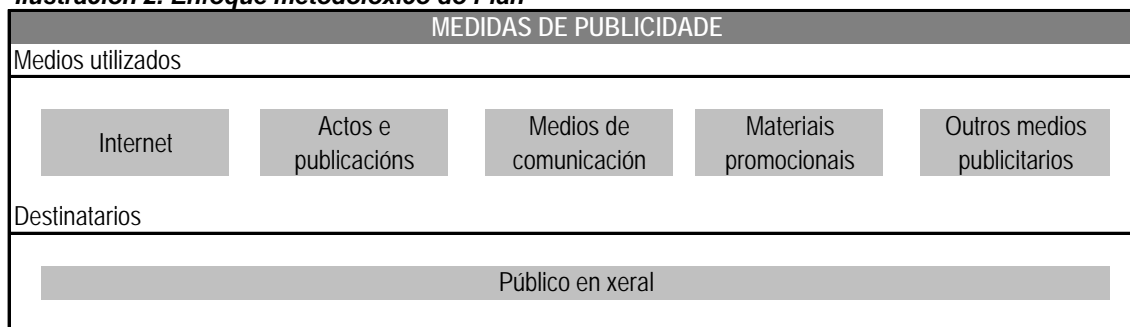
Ilustración 2. Enfoque metodolóxico do Plan

MEDIDAS DE PUBLICIDADE

Medios utilizados

Internet

Actos e publicacións

Medios de comunicación

Materiais promocionais

Outros medios publicitarios

Destinatarios

Público en xeral